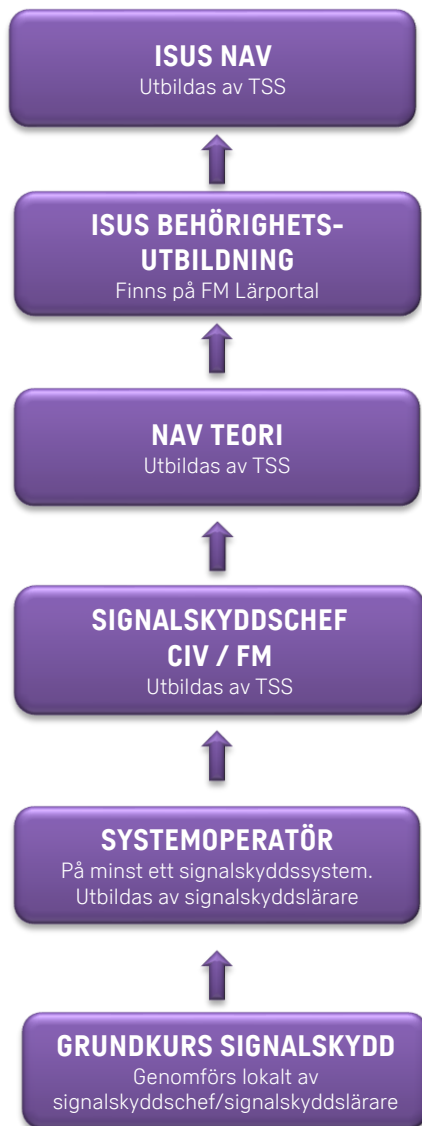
ISUS NAV
Utbildas av TSS

ISUS BEHÖRIGHETS-UTBILDNING
Finns på FM Lärportal

NAV TEORI
Utbildas av TSS

SIGNALSKYDDSCHEF
CIV / FM
Utbildas av TSS

SYSTEMOPERATÖR
På minst ett signalskyddssystem.
Utbildas av signalskyddslärare

GRUNDKURS SIGNALSKYDD
Genomförs lokalt av signalskyddschef/signalskyddslärare